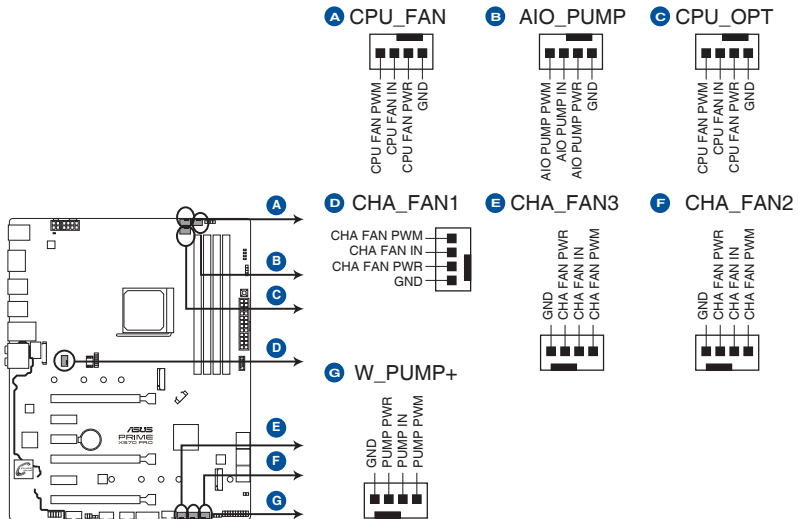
A CPU_FAN

CPU FAN PWM
CPU FAN IN
CPU FAN PWR
GND

B AIO_PUMP

AIO PUMP PWM
AIO PUMP IN
AIO PUMP PWR
GND

C CPU_OPT

CPU FAN PWM
CPU FAN IN
CPU FAN PWR
GND

D CHA_FAN1

CHA FAN PWM
CHA FAN IN
CHA FAN PWR
GND

E CHA_FAN3

GND
CHA FAN PWR
CHA FAN IN
CHA FAN PWM

F CHA_FAN2

GND
CHA FAN PWR
CHA FAN IN
CHA FAN PWM

G W_PUMP+

GND
PUMP PWR
PUMP IN
PUMP PWM

A
B
C
D
E
F
G

ASUS
PRIME
X570 PRO